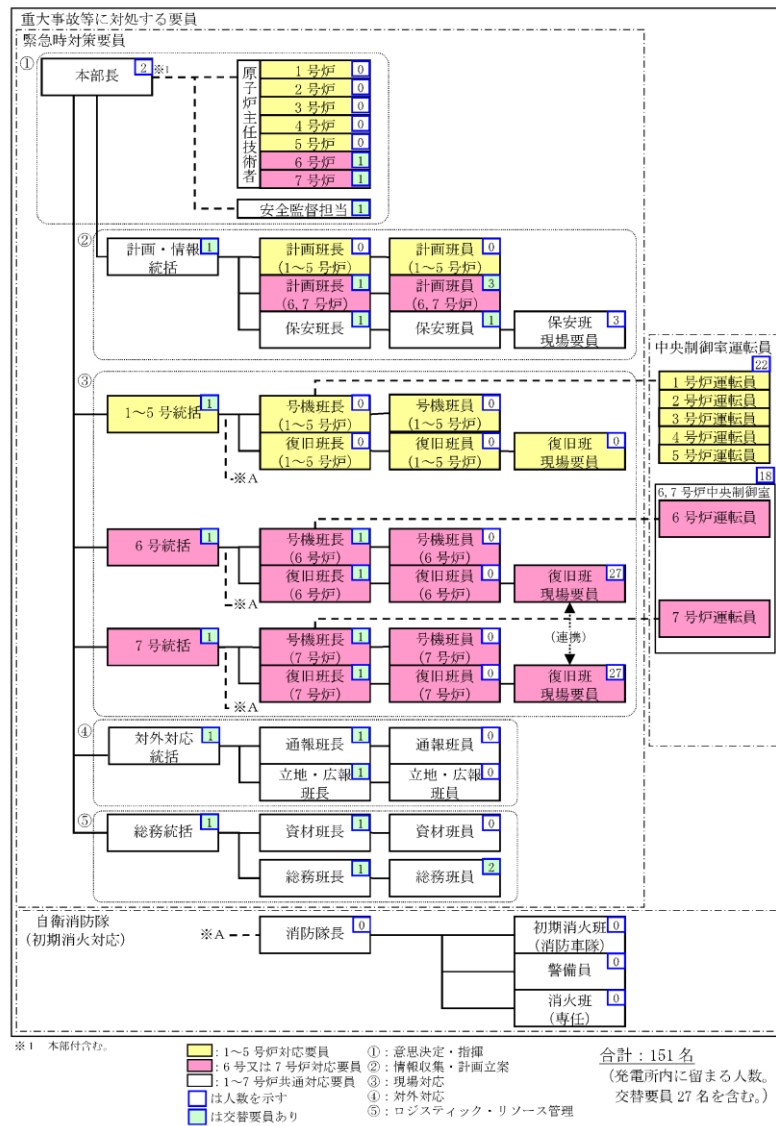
重大事故等に対処する要員

緊急時対策要員

①

本部長 2 ※1

原子炉主任技術者

1号炉 0
2号炉 0
3号炉 0
4号炉 0
5号炉 0
6号炉 1
7号炉 1

安全監督担当 1

②

計画・情報統括 1

計画班長（1～5号炉） 0
計画班員（1～5号炉） 0
計画班長（6,7号炉） 1
計画班員（6,7号炉） 3
保安班長 1
保安班員 1
保安班現場要員 3

③

1～5号統括 1

号機班長（1～5号炉） 0
号機班員（1～5号炉） 0
復旧班長（1～5号炉） 0
復旧班員（1～5号炉） 0
復旧班現場要員 0

※A

6号統括 1

号機班長（6号炉） 1
号機班員（6号炉） 0
復旧班長（6号炉） 1
復旧班員（6号炉） 0
復旧班現場要員 27

※A

（連携）

7号統括 1

号機班長（7号炉） 1
号機班員（7号炉） 0
復旧班長（7号炉） 1
復旧班員（7号炉） 0
復旧班現場要員 27

※A

④

対外対応統括 1

通報班長 1
通報班員 0
立地・広報班長 1
立地・広報班員 0

⑤

総務統括 1

資材班長 1
資材班員 0
総務班長 1
総務班員 2

中央制御室運転員

22

1号炉運転員
2号炉運転員
3号炉運転員
4号炉運転員
5号炉運転員

18

6,7号炉中央制御室

6号炉運転員

7号炉運転員

自衛消防隊
（初期消火対応）

※A

消防隊長 0

初期消火班（消防車隊） 0
警備員 0
消火班（専任） 0

※1 本部付含む。

：1～5号炉対応要員
：6号又は7号炉対応要員
：1～7号炉共通対応要員
は人数を示す
は交替要員あり

①：意思決定・指揮
②：情報収集・計画立案
③：現場対応
④：対外対応
⑤：ロジスティック・リソース管理

合計：151名
（発電所内に留まる人数。交替要員27名を含む。）